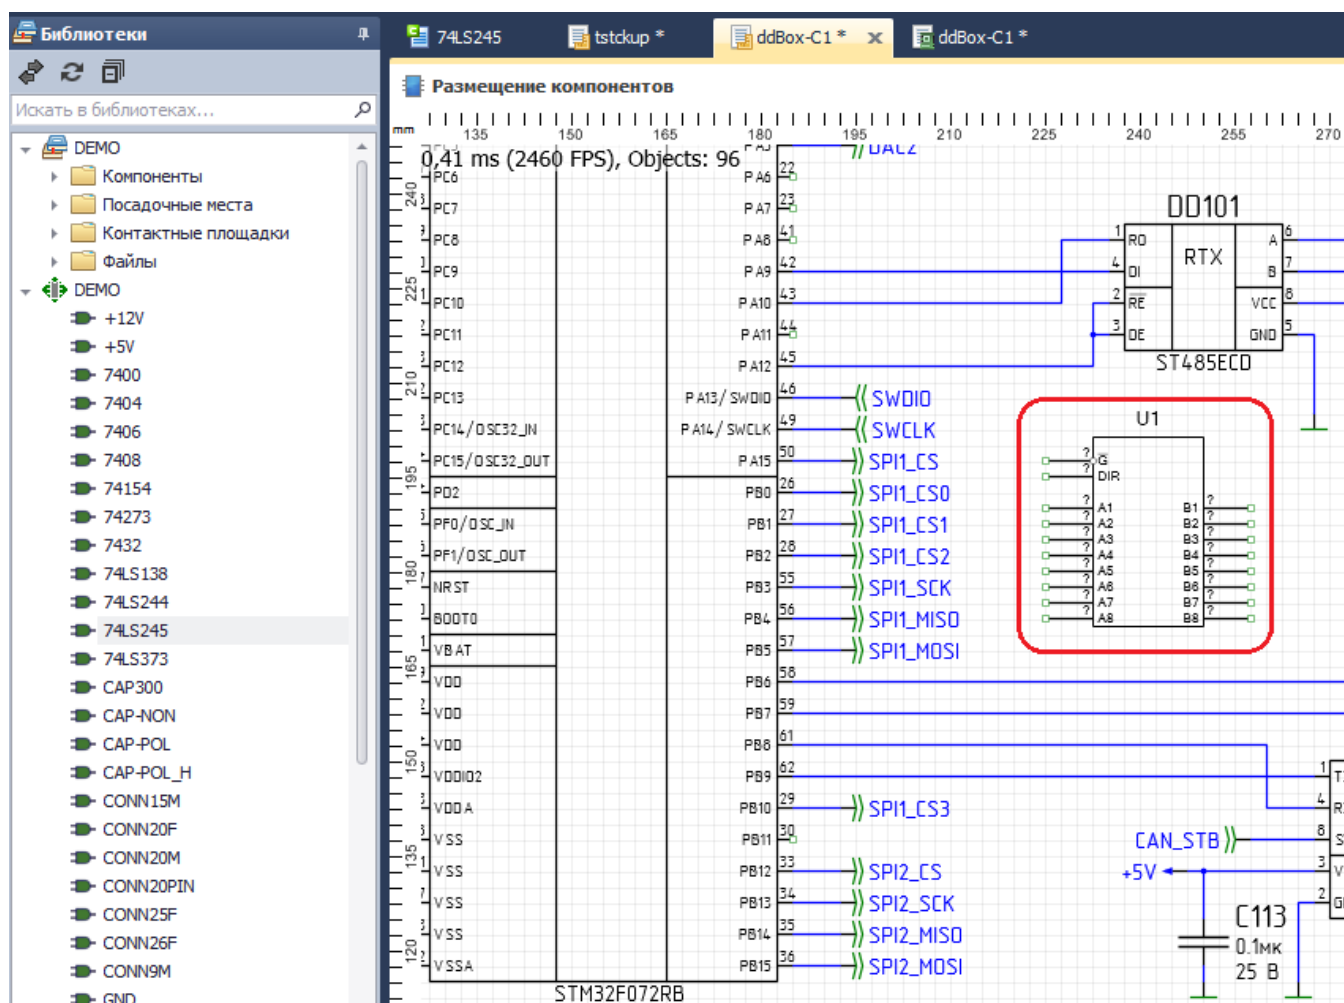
Библиотеки
Искать в библиотеках...
DEMO
Компоненты
Посадочные места
Контактные площадки
Файлы
DEMO
+12V
+5V
7400
7404
7406
7408
74154
74273
7432
74LS138
74LS244
74LS245
74LS373
CAP300
CAP-NON
CAP-POL
CAP-POL_H
CONN15M
CONN20F
CONN20M
CONN20PIN
CONN25F
CONN26F
CONN9M
GND

74LS245
tstckup *
ddBox-C1 *
ddBox-C1 *

Размещение компонентов

mm 135 150 165 180 195 210 225 240 255 270

0,41 ms (2460 FPS), Objects: 96

240 225 210 195 180 165 150 135 120

PC6
PC7
PC8
PC9
PC10
PC11
PC12
PC13
PC14/OSC32_IN
PC15/OSC32_OUT
PD2
PF0/OSC_IN
PF1/OSC_OUT
NRST
BOOT0
VBAT
VDD
VDD
VDD
VDDIO2
VDDA
VSS
VSS
VSS
VSS
VSSA
STM32F072RB

PA6 22
PA7 23
PA8 41
PA9 42
PA10 43
PA11 44
PA12 45
PA13/SWDIO 46
PA14/SWCLK 49
PA15 50
PB0 26
PB1 27
PB2 28
PB3 55
PB4 56
PB5 57
PB6 58
PB7 59
PB8 61
PB9 62
PB10 29
PB11 30
PB12 33
PB13 34
PB14 35
PB15 36

DAC2
SWDIO
SWCLK
SPI1_CS
SPI1_CS0
SPI1_CS1
SPI1_CS2
SPI1_SCK
SPI1_MISO
SPI1_MOSI
SPI1_CS3
SPI2_CS
SPI2_SCK
SPI2_MISO
SPI2_MOSI

DD101
1 RO
4 DI
2 RE
3 DE
RTX
A 6
B 7
VCC 8
GND 5
ST485ECD

U1
? G
? DIR
? A1
? A2
? A3
? A4
? A5
? A6
? A7
? A8
B1 ?
B2 ?
B3 ?
B4 ?
B5 ?
B6 ?
B7 ?
B8 ?

CAN_STB
+5V
C113
0.1мк
25 В
1 T
4 R
8 S
3 V
2 G